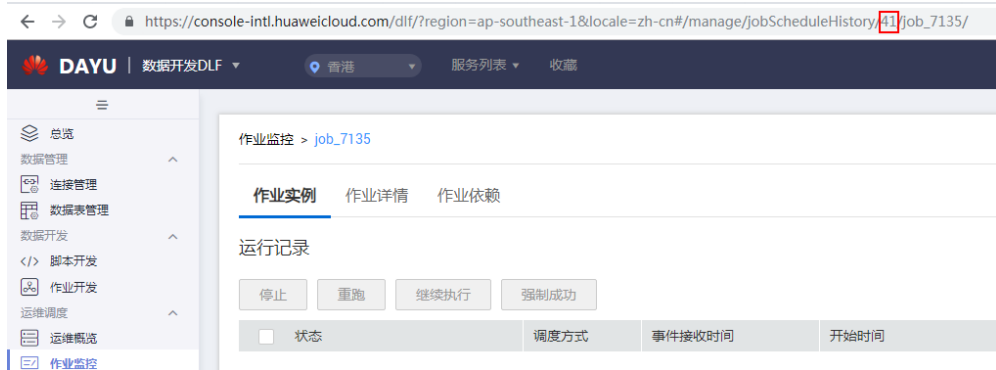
https://console-intl.huaweicloud.com/dlf/?region=ap-southeast-1&locale=zh-cn#/manage/jobScheduleHistory/41/job_7135/

DAYU | 数据开发DLF ▾

香港

服务列表 ▾

收藏

≡

总览

数据管理

连接管理

数据表管理

数据开发

脚本开发

作业开发

运维调度

运维概览

作业监控

作业监控 > job_7135

作业实例

作业详情

作业依赖

运行记录

停止

重跑

继续执行

强制成功

| | 状态 | 调度方式 | 事件接收时间 | 开始时间 |
|---|---|---|---|---|